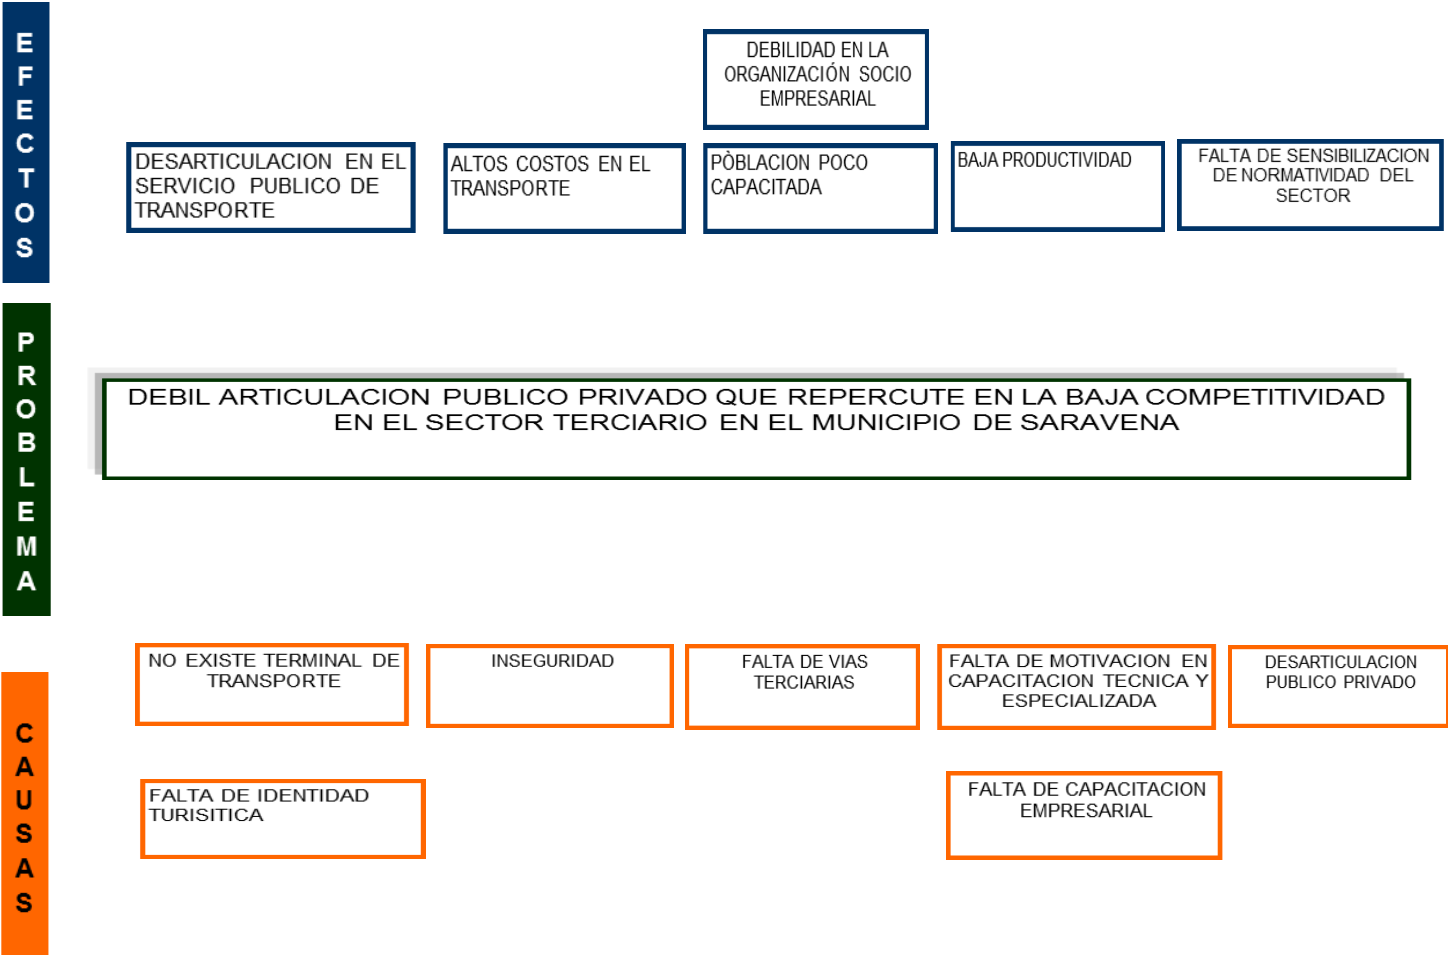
EFECTOS

DEBILIDAD EN LA ORGANIZACIÓN SOCIO EMPRESARIAL

DESARTICULACION EN EL SERVICIO PUBLICO DE TRANSPORTE

ALTOS COSTOS EN EL TRANSPORTE

PÒBLACION POCO CAPACITADA

BAJA PRODUCTIVIDAD

FALTA DE SENSIBILIZACION DE NORMATIVIDAD DEL SECTOR

PROBLEMA

DEBIL ARTICULACION PUBLICO PRIVADO QUE REPERCUTE EN LA BAJA COMPETITIVIDAD EN EL SECTOR TERCIARIO EN EL MUNICIPIO DE SARAVENA

CAUSAS

NO EXISTE TERMINAL DE TRANSPORTE

INSEGURIDAD

FALTA DE VIAS TERCIARIAS

FALTA DE MOTIVACION EN CAPACITACION TECNICA Y ESPECIALIZADA

DESARTICULACION PUBLICO PRIVADO

FALTA DE IDENTIDAD TURISITICA

FALTA DE CAPACITACION EMPRESARIAL